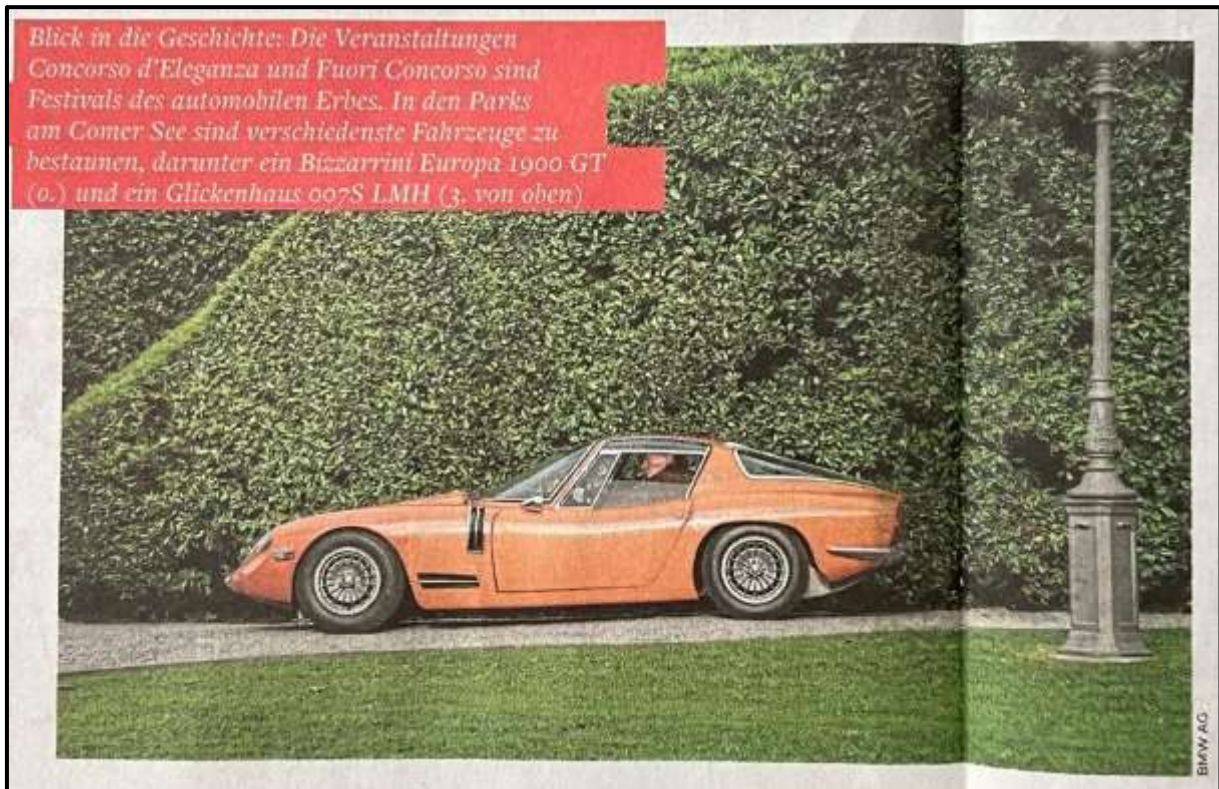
Blick in die Geschichte: Die Veranstaltungen Concorso d'Eleganza und Fuori Concorso sind Festivals des automobilen Erbes. In den Parks am Comer See sind verschiedenste Fahrzeuge zu bestaunen, darunter ein Bizzarrini Europa 1900 GT (o.) und ein Glickenhaus 007S LMH (3. von oben)

BMW AG